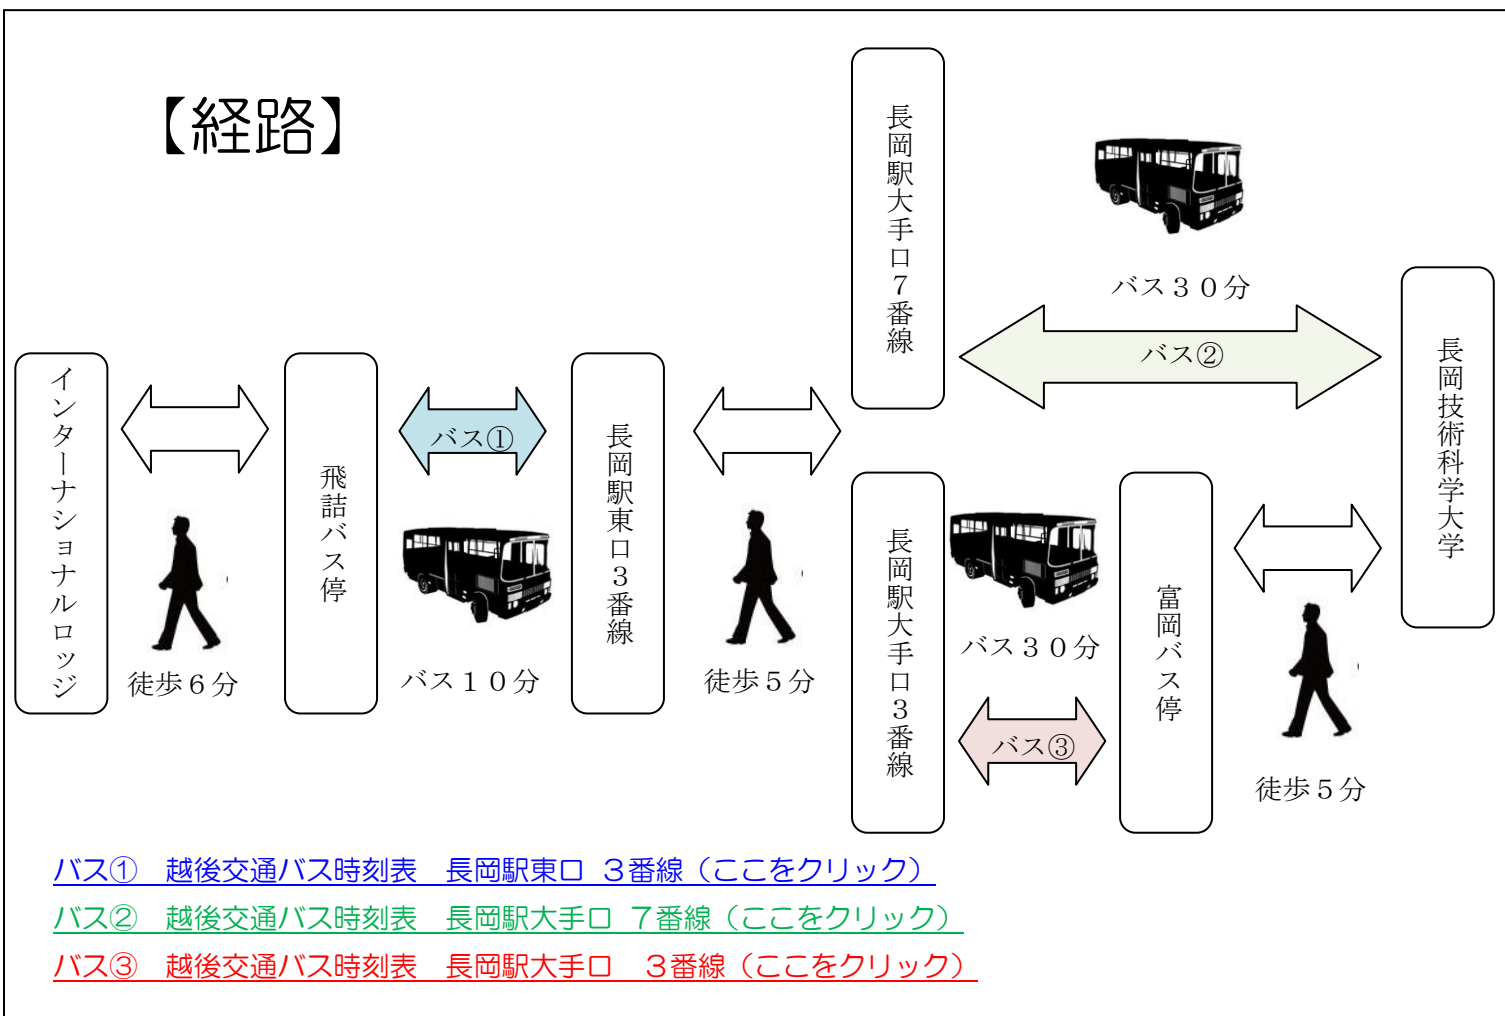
【経路】

インターナショナルロッジ

徒歩６分

飛詰バス停

バス①

バス１０分

長岡駅東口３番線

徒歩５分

長岡駅大手口７番線

バス３０分

バス②

長岡技術科学大学

長岡駅大手口３番線

バス３０分

バス③

富岡バス停

徒歩５分

バス①　越後交通バス時刻表　長岡駅東口　３番線（ここをクリック）

バス②　越後交通バス時刻表　長岡駅大手口　７番線（ここをクリック）

バス③　越後交通バス時刻表　長岡駅大手口　３番線（ここをクリック）